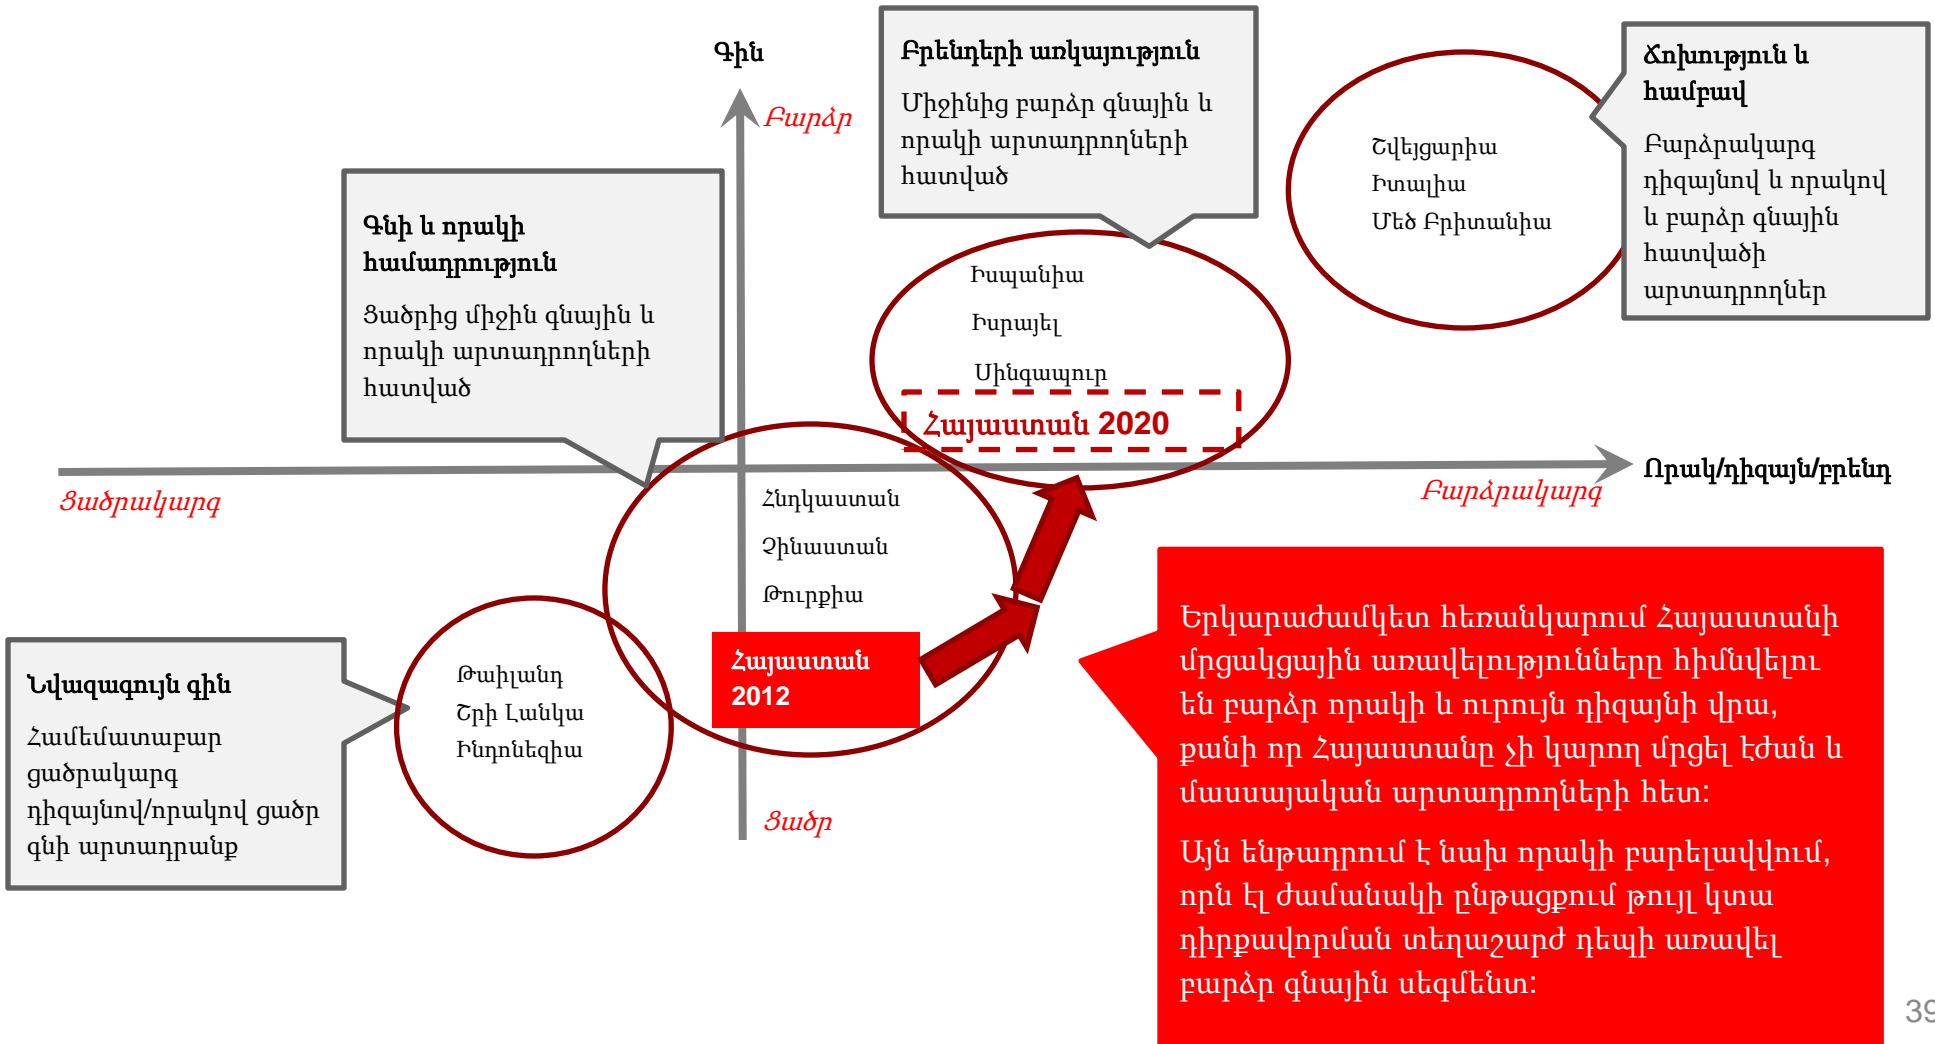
Գին

Բարձր

Բրենդերի առկայություն

Միջինից բարձր գնային և որակի արտադրողների հատված

Ճկունություն և համբավ

Բարձրակարգ դիզայնով և որակով և բարձր գնային հատվածի արտադրողներ

Շվեյցարիա
Իտալիա
Մեծ Բրիտանիա

Գնի և որակի համադրություն

Ցածրից միջին գնային և որակի արտադրողների հատված

Իսպանիա
Իսրայել
Սինգապուր

Հայաստան 2020

Ցածրակարգ

Բարձրակարգ

Որակ/դիզայն/բրենդ

Հնդկաստան
Չինաստան
Թուրքիա

Հայաստան 2012

Նվազագույն գին

Համեմատաբար ցածրակարգ դիզայնով/որակով ցածր գնի արտադրանք

Թաիլանդ
Շրի Լանկա
Ինդոնեզիա

Ցածր

Երկարաժամկետ հեռանկարում Հայաստանի մրցակցային առավելությունները հիմնվելու են բարձր որակի և ուրույն դիզայնի վրա, քանի որ Հայաստանը չի կարող մրցել էժան և մասսայական արտադրողների հետ:

Այն ենթադրում է նախ որակի բարելավվում, որն էլ ժամանակի ընթացքում թույլ կտա դիրքավորման տեղաշարժ դեպի առավել բարձր գնային սեգմենտ:

39